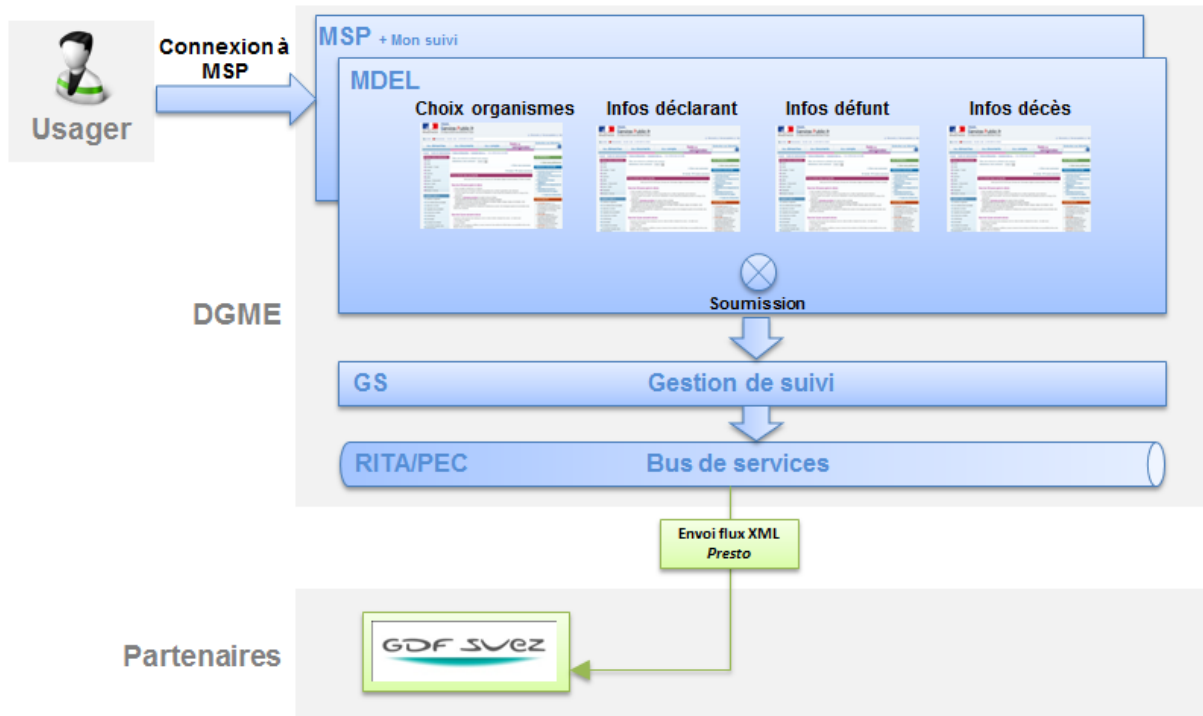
Usager

Connexion à MSP

MSP + Mon suivi

MDEL

Choix organismes

Infos déclarant

Infos défunt

Infos décès

Soumission

DGME

GS

Gestion de suivi

RITA/PEC

Bus de services

Envoi flux XML
*Presto*

Partenaires

GDF SUEZ